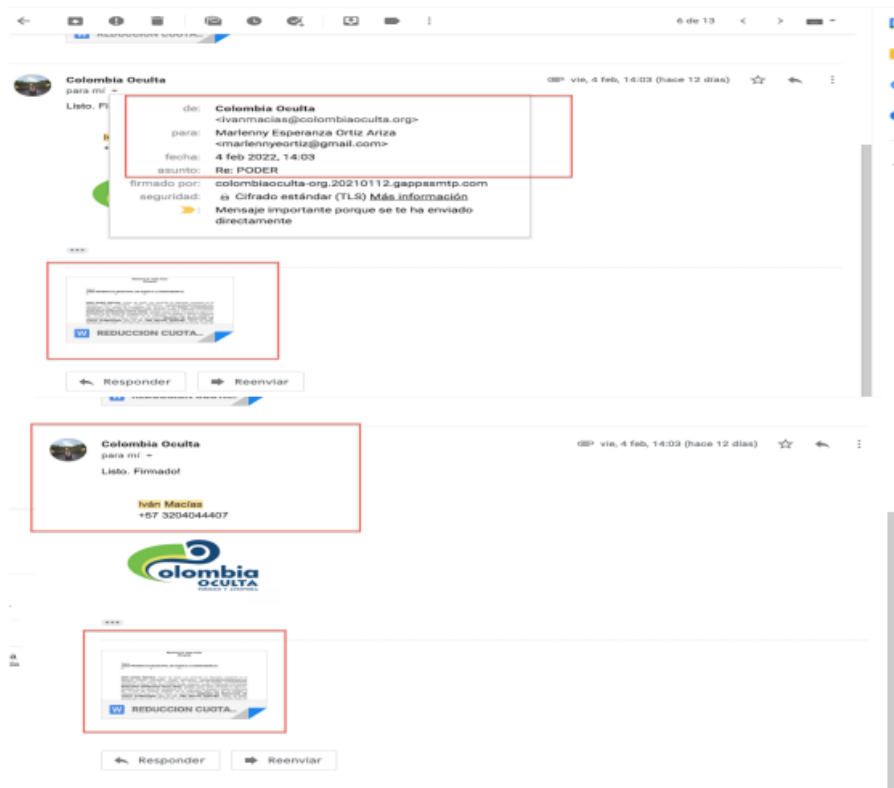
6 de 13

REDUCCION CUOTA...

Colombia Oculta
para mí
Listo. Fi

vie, 4 feb, 14:03 (hace 12 días)

de: Colombia Oculta <ivanmacias@colombiaoculta.org>
para: Marlenny Esperanza Ortiz Ariza <marlennyeortiz@gmail.com>
fecha: 4 feb 2022, 14:03
asunto: Re: PODER
firmado por: colombiaoculta-org.20210112.gappssmtp.com
seguridad: Cifrado estándar (TLS) Más información
Mensaje importante porque se te ha enviado directamente

...

REDUCCION CUOTA...

Responder
Reenviar

Colombia Oculta
para mí
Listo. Firmado!

vie, 4 feb, 14:03 (hace 12 días)

Iván Macías
+57 3204044407

Colombia OCULTA

...

REDUCCION CUOTA...

Responder
Reenviar